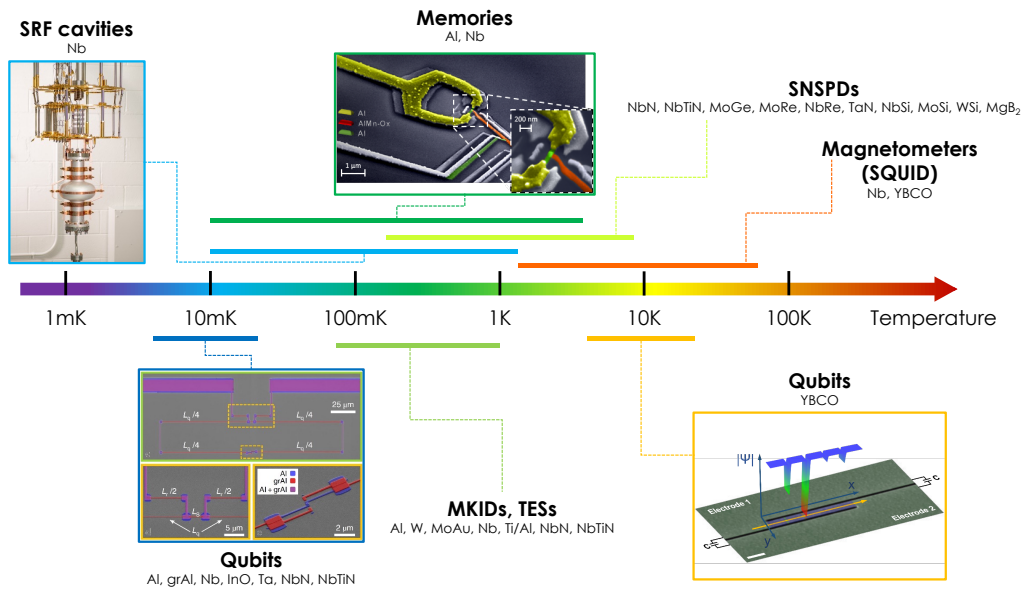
SRF cavities
Nb

Memories
Al, Nb

Al
AlMn-Ox
Al
200 nm
1 μm

SNSPDs
NbN, NbTiN, MoGe, MoRe, NbRe, TaN, NbSi, MoSi, WSi, $MgB_2$

Magnetometers (SQUID)
Nb, YBCO

1mK 10mK 100mK 1K 10K 100K Temperature

$L_{tl}/4$ $L_{tl}/4$ 25 μm
$L_{tl}/4$ $L_{tl}/4$
$L_{r}/2$ $L_{r}/2$
$L_{J}$
5 μm
Al
grAl
Al + grAl
2 μm

Qubits
Al, grAl, Nb, InO, Ta, NbN, NbTiN

MKIDs, TESs
Al, W, MoAu, Nb, Ti/Al, NbN, NbTiN

Qubits
YBCO

$|\Psi|$
Electrode 1
Electrode 2
x
y
c
c